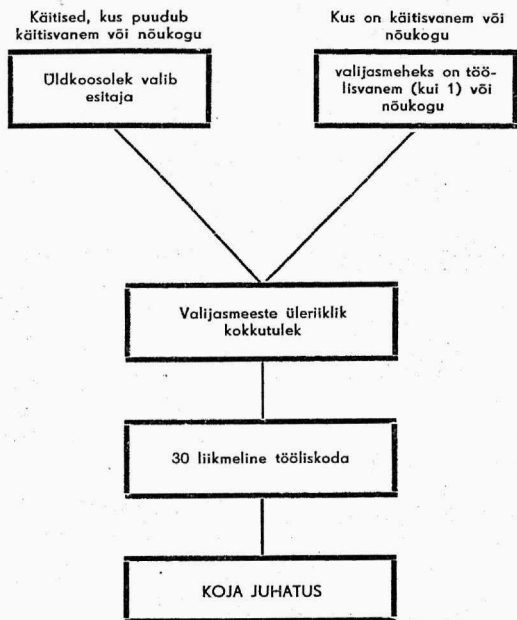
Käitised, kus puudub käitisvanem või nõukogu

Kus on käitisvanem või nõukogu

Üldkoosolek valib esitaja

valijasmeheks on töölisvanem (kui 1) või nõukogu

Valijasmeeste üleriiklik kokkutulek

30 liikmeline tööliskoda

KOJA JUHATUS